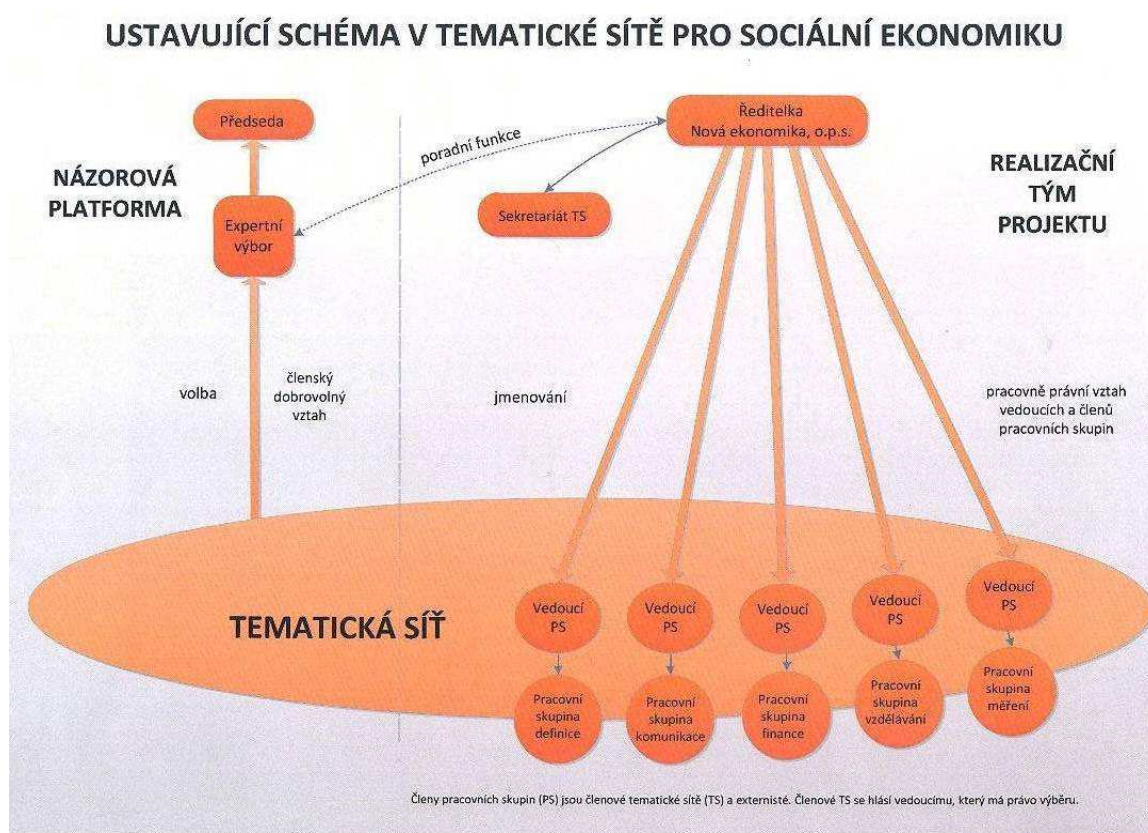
USTAVUJÍCÍ SCHÉMA V TEMATICKÉ SÍTĚ PRO SOCIÁLNÍ EKONOMIKU

Předseda

NÁZOROVÁ PLATFORMA

Expertní výbor

poradní funkce

Ředitelka Nová ekonomika, o.p.s.

Sekretariát TS

REALIZAČNÍ TÝM PROJEKTU

volba

členský dobrovolný vztah

jmenování

pracovně právní vztah vedoucích a členů pracovních skupin

TEMATICKÁ SÍŤ

Vedoucí PS

Pracovní skupina definice

Vedoucí PS

Pracovní skupina komunikace

Vedoucí PS

Pracovní skupina finance

Vedoucí PS

Pracovní skupina vzdělávání

Vedoucí PS

Pracovní skupina měření

Členy pracovních skupin (PS) jsou členové tematické sítě (TS) a externisté. Členové TS se hlásí vedoucímu, který má právo výběru.